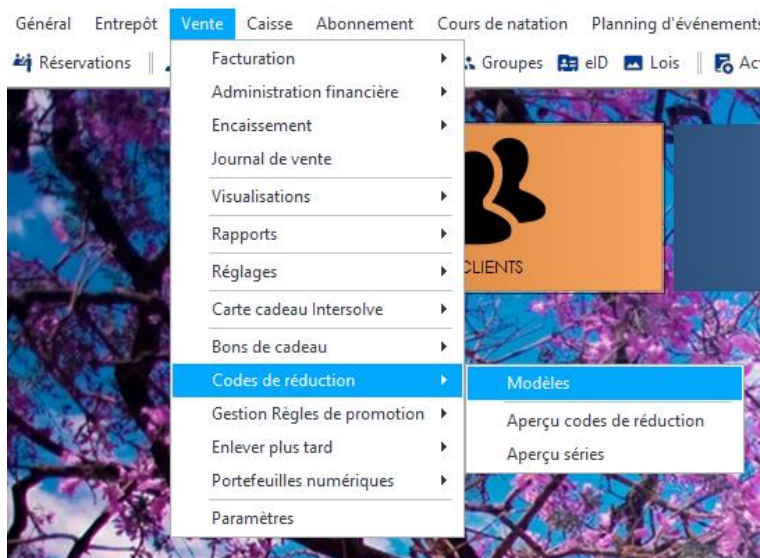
Général Entrepôt Vente Caisse Abonnement Cours de natation Planning d'événement

Réservations Groupes eID Lois Ac

Facturation
Administration financière
Encaissement
Journal de vente
Visualisations
Rapports
Réglages
Carte cadeau Intersolve
Bons de cadeau
Codes de réduction
Gestion Règles de promotion
Enlever plus tard
Portefeuilles numériques
Paramètres

Modèles
Aperçu codes de réduction
Aperçu séries

CLIENTS